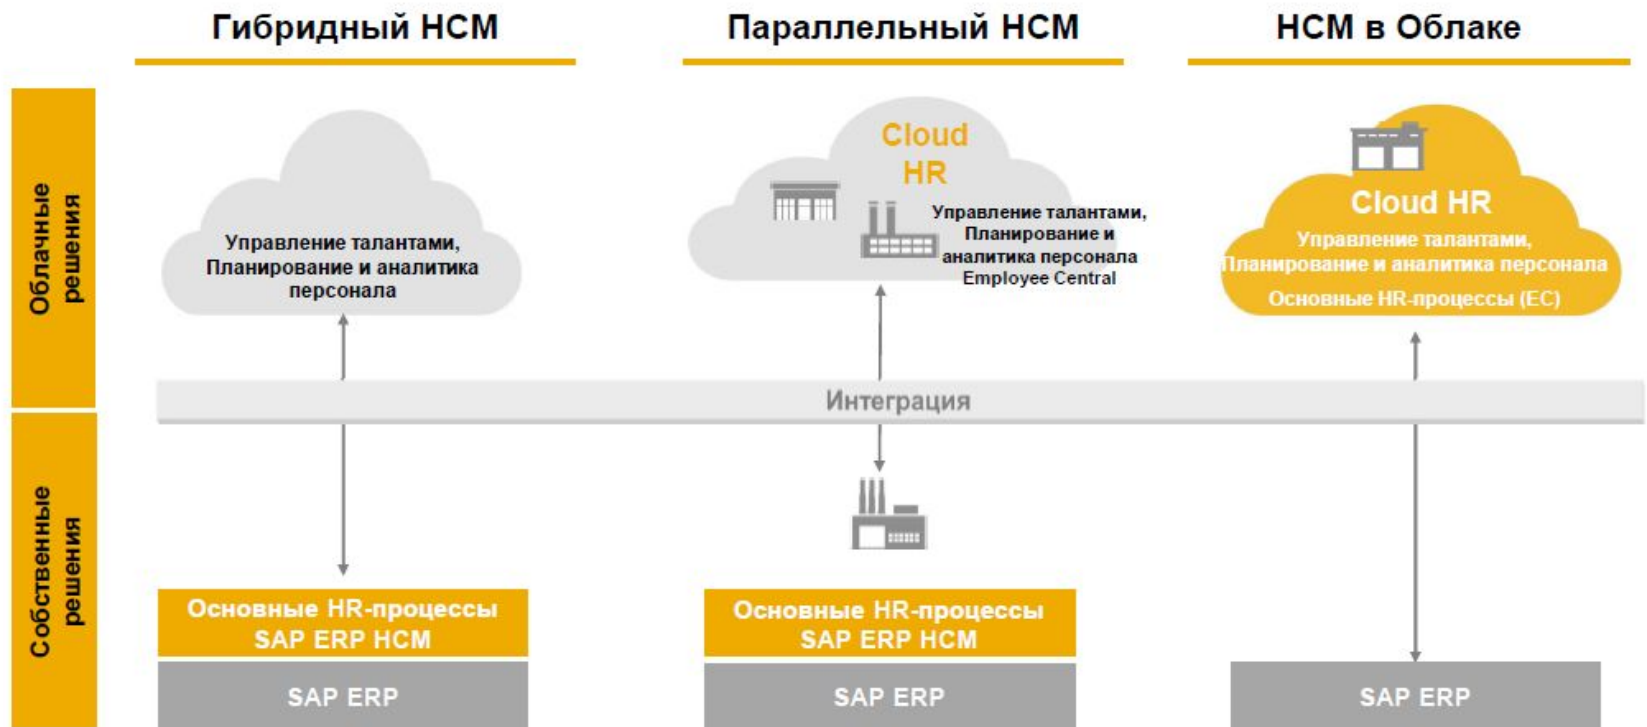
Гибридный HCM

Параллельный HCM

HCM в Облаке

Облачные решения

Управление талантами, Планирование и аналитика персонала

Cloud HR

Управление талантами, Планирование и аналитика персонала Employee Central

Cloud HR

Управление талантами, Планирование и аналитика персонала

Основные HR-процессы (EC)

Интеграция

Собственные решения

Основные HR-процессы SAP ERP HCM

SAP ERP

Основные HR-процессы SAP ERP HCM

SAP ERP

SAP ERP